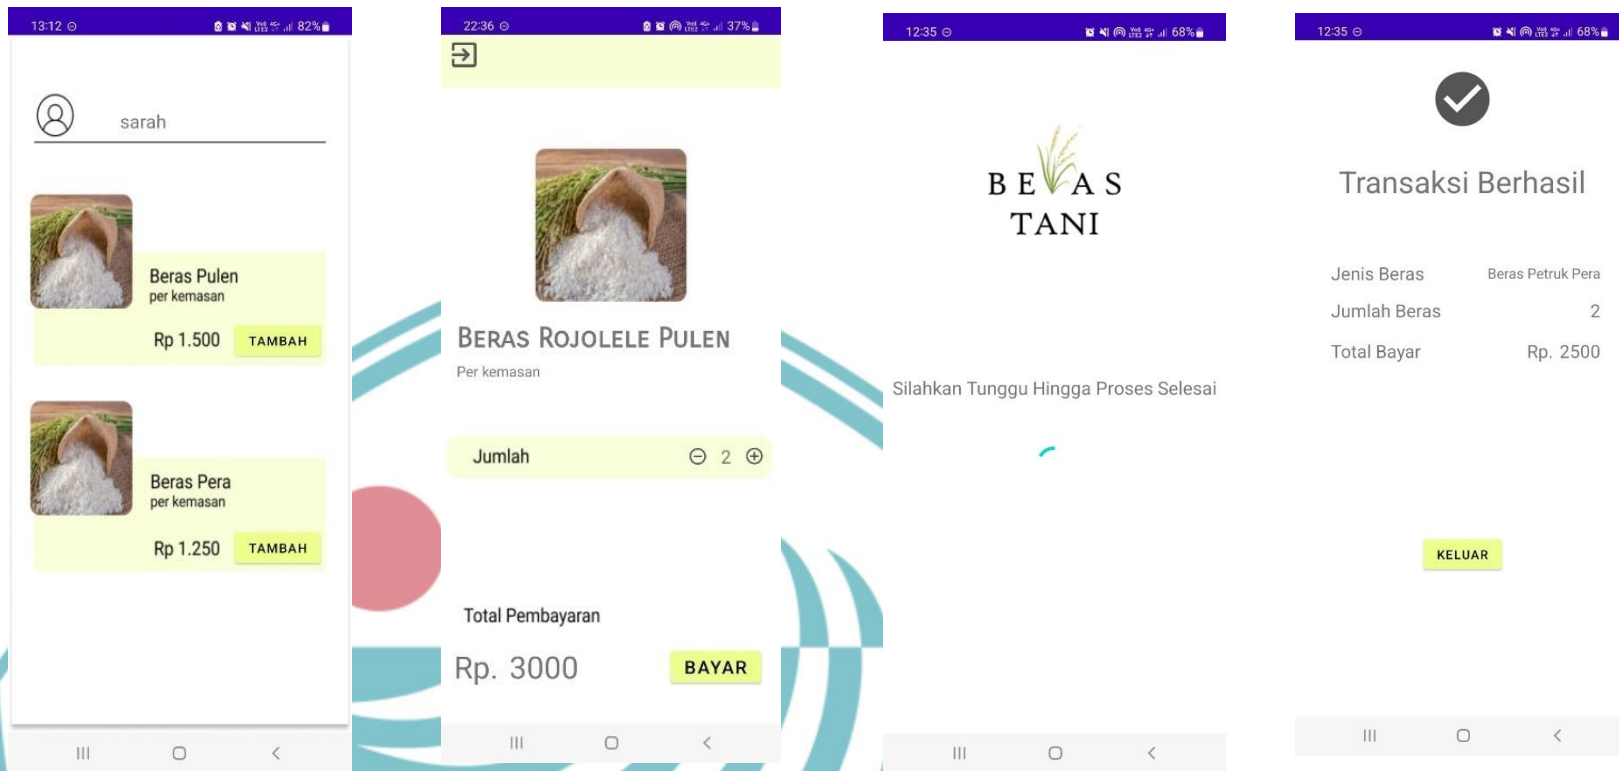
13:12 82%

sarah

Beras Pulen
per kemasan
Rp 1.500 TAMBAH

Beras Pera
per kemasan
Rp 1.250 TAMBAH

22:36 37%

BERAS ROJOLELE PULEN
Per kemasan

Jumlah 2

Total Pembayaran
Rp. 3000 BAYAR

12:35 68%

BERAS
TANI

Silahkan Tunggu Hingga Proses Selesai

12:35 68%

Transaksi Berhasil

| Jenis Beras | Beras Petruk Pera |
|---|---|
| Jumlah Beras | 2 |
| Total Bayar | Rp. 2500 |

KELUAR